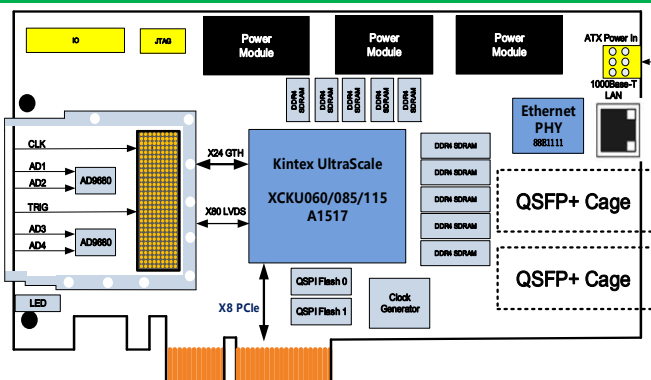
IO
JTAG
Power Module
Power Module
Power Module
ATX Power In
1000Base-T LAN
DDR4 SDRAM
DDR4 SDRAM
DDR4 SDRAM
DDR4 SDRAM
DDR4 SDRAM
Ethernet PHY
88E1111
CLK
AD1
AD2
AD9680
TRIG
AD3
AD4
AD9680
X24 GTH
X80 LVDS
Kintex UltraScale
XCKU060/085/115
A1517
DDR4 SDRAM
DDR4 SDRAM
DDR4 SDRAM
DDR4 SDRAM
DDR4 SDRAM
QSFP+ Cage
QSFP+ Cage
QSPI Flash 0
QSPI Flash 1
Clock Generator
LED
X8 PCIe